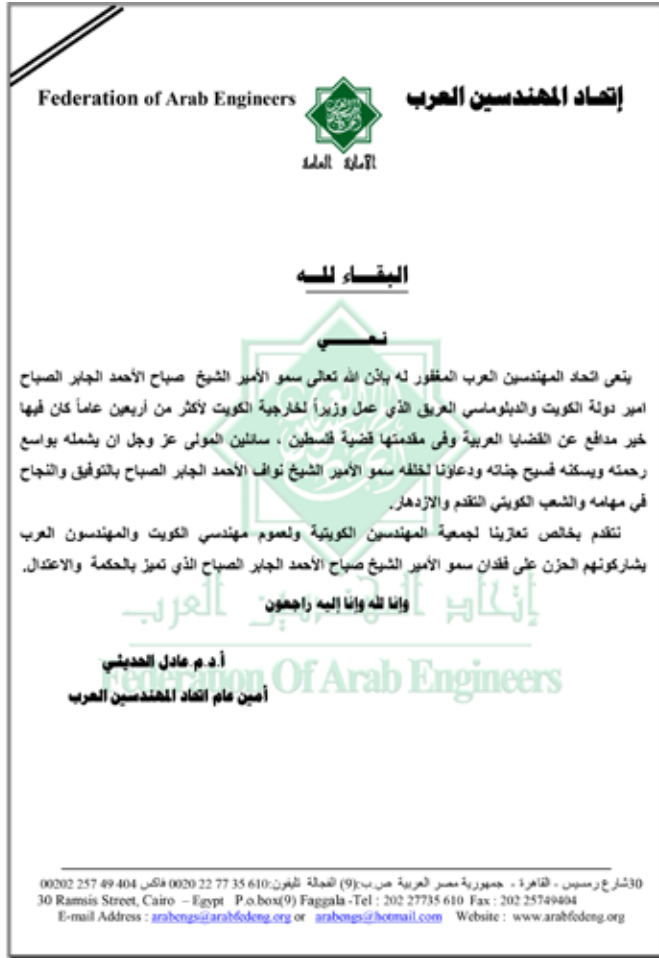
إتحاد المهندسين العرب

Federation of Arab Engineers

الأمانة العامة

البقاء لله

نعي

ينعى اتحاد المهندسين العرب المغفور له بإذن الله تعالى سمو الأمير الشيخ صباح الأحمد الجابر الصباح امير دولة الكويت والدبلوماسي العريق الذي عمل وزيراً لخارجية الكويت لأكثر من أربعين عاماً كان فيها خير مدافع عن القضايا العربية وفى مقدمتها قضية فلسطين ، سائلين المولى عز وجل ان يشمله بواسع رحمته ويسكنه فسيح جناته ودعواتنا لخلفه سمو الأمير الشيخ نواف الأحمد الجابر الصباح بالتوفيق والنجاح في مهامه والشعب الكويتي التقدم والازدهار.

نتقدم بخالص تعازينا لجمعية المهندسين الكويتية ولعموم مهندسي الكويت والمهندسون العرب يشاركونهم الحزن على فقدان سمو الأمير الشيخ صباح الأحمد الجابر الصباح الذي تميز بالحكمة والاعتدال.

وإنا لله وإنا إليه راجعون

أ.د.م. عادل الحديثي
أمين عام اتحاد المهندسين العرب

إتحاد المهندسين العرب
Federation Of Arab Engineers

30شارع رمسيس - القاهرة - جمهورية مصر العربية ص.ب:(9) الفجالة تليفون:610 35 77 22 0020 فاكس 404 49 257 00202
30 Ramsis Street, Cairo – Egypt P.o.box(9) Faggala -Tel : 202 27735 610 Fax : 202 25749404
E-mail Address : arabengs@arabfedeng.org or arabengs@hotmail.com Website : www.arabfedeng.org